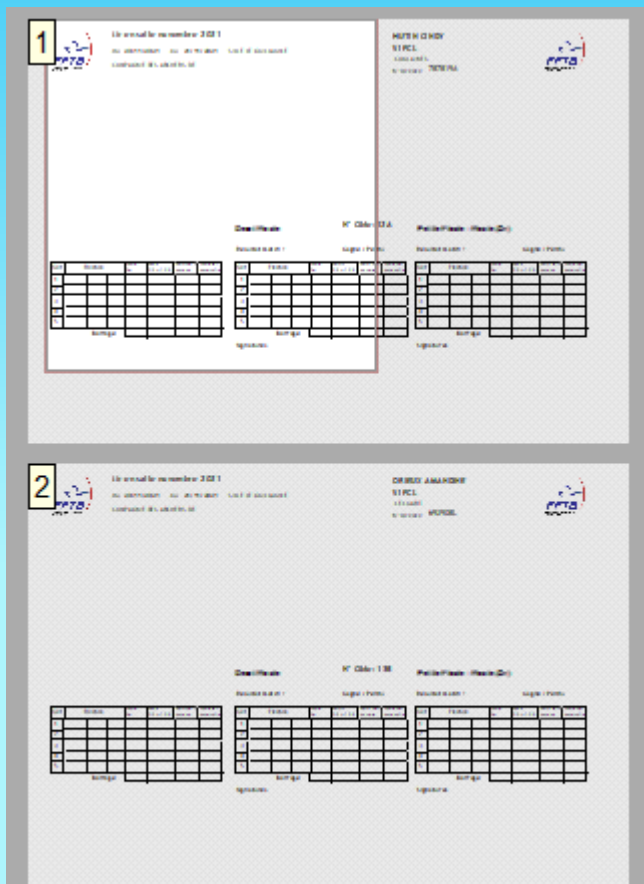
1

FFTB

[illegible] novembre 2021

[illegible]

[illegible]

HUTIN CINDY

51 FCL

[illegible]

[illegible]

FFTB

Demi Finale

N° Cible : 13A

Petite Finale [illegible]

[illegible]

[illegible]

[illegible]

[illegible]

Signature

Signature

2

FFTB

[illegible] novembre 2021

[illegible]

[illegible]

DRIEU AMANDINE

51 FCL

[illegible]

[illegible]

FFTB

Demi Finale

N° Cible : 13B

Petite Finale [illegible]

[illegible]

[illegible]

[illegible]

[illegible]

Signature

Signature